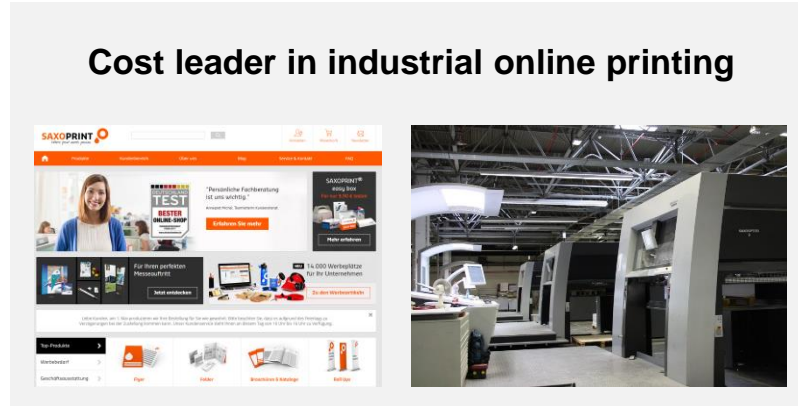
Cost leader in industrial online printing

SAXOPRINT

"Persönliche Fachberatung ist uns wichtig."

Erfahren Sie mehr

TEST
BESTER ONLINE-SHOP

SAXOPRINT® easy box

Mehr erfahren

Für Ihren perfekten Messeauftritt

Jetzt entdecken

NEU 14.000 Werbeplätze für Ihr Unternehmen

Zu den Werbeartikeln

Top-Produkte

Werbebedarf

Geschäftsausstattung

Flyer

Folder

Broschüren & Kataloge

Roll-Ups